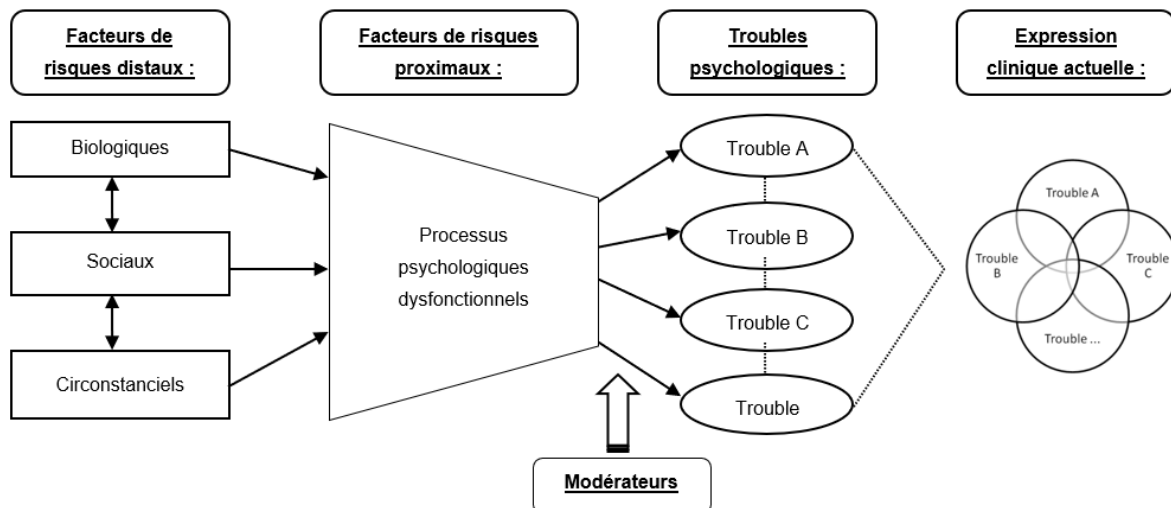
Facteurs de risques distaux :

Facteurs de risques proximaux :

Troubles psychologiques :

Expression clinique actuelle :

Biologiques

Sociaux

Circonstanciels

Processus psychologiques dysfonctionnels

Trouble A

Trouble B

Trouble C

Trouble

Trouble A

Trouble B

Trouble C

Trouble ...

Modérateurs